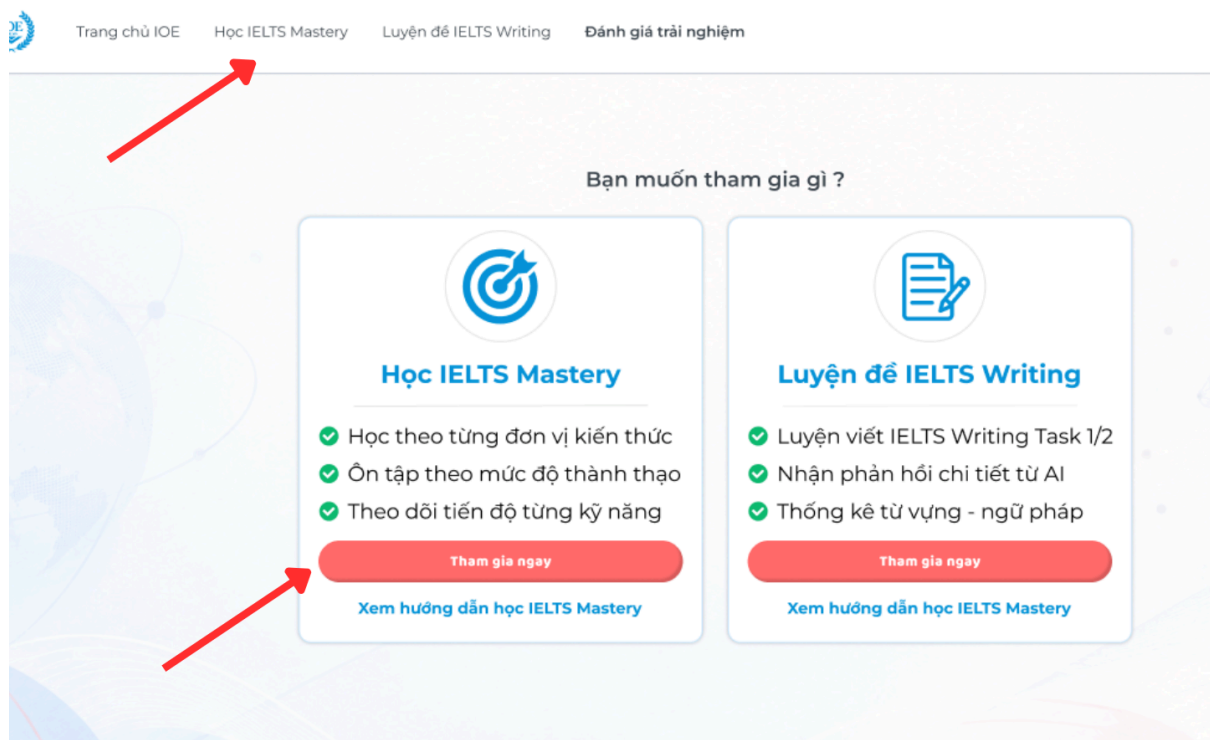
Trang chủ IOE Học IELTS Mastery Luyện đề IELTS Writing Đánh giá trải nghiệm

Bạn muốn tham gia gì ?

Học IELTS Mastery

Học theo từng đơn vị kiến thức
Ôn tập theo mức độ thành thạo
Theo dõi tiến độ từng kỹ năng

Tham gia ngay

Xem hướng dẫn học IELTS Mastery

Luyện đề IELTS Writing

Luyện viết IELTS Writing Task 1/2
Nhận phản hồi chi tiết từ AI
Thống kê từ vựng - ngữ pháp

Tham gia ngay

Xem hướng dẫn học IELTS Mastery